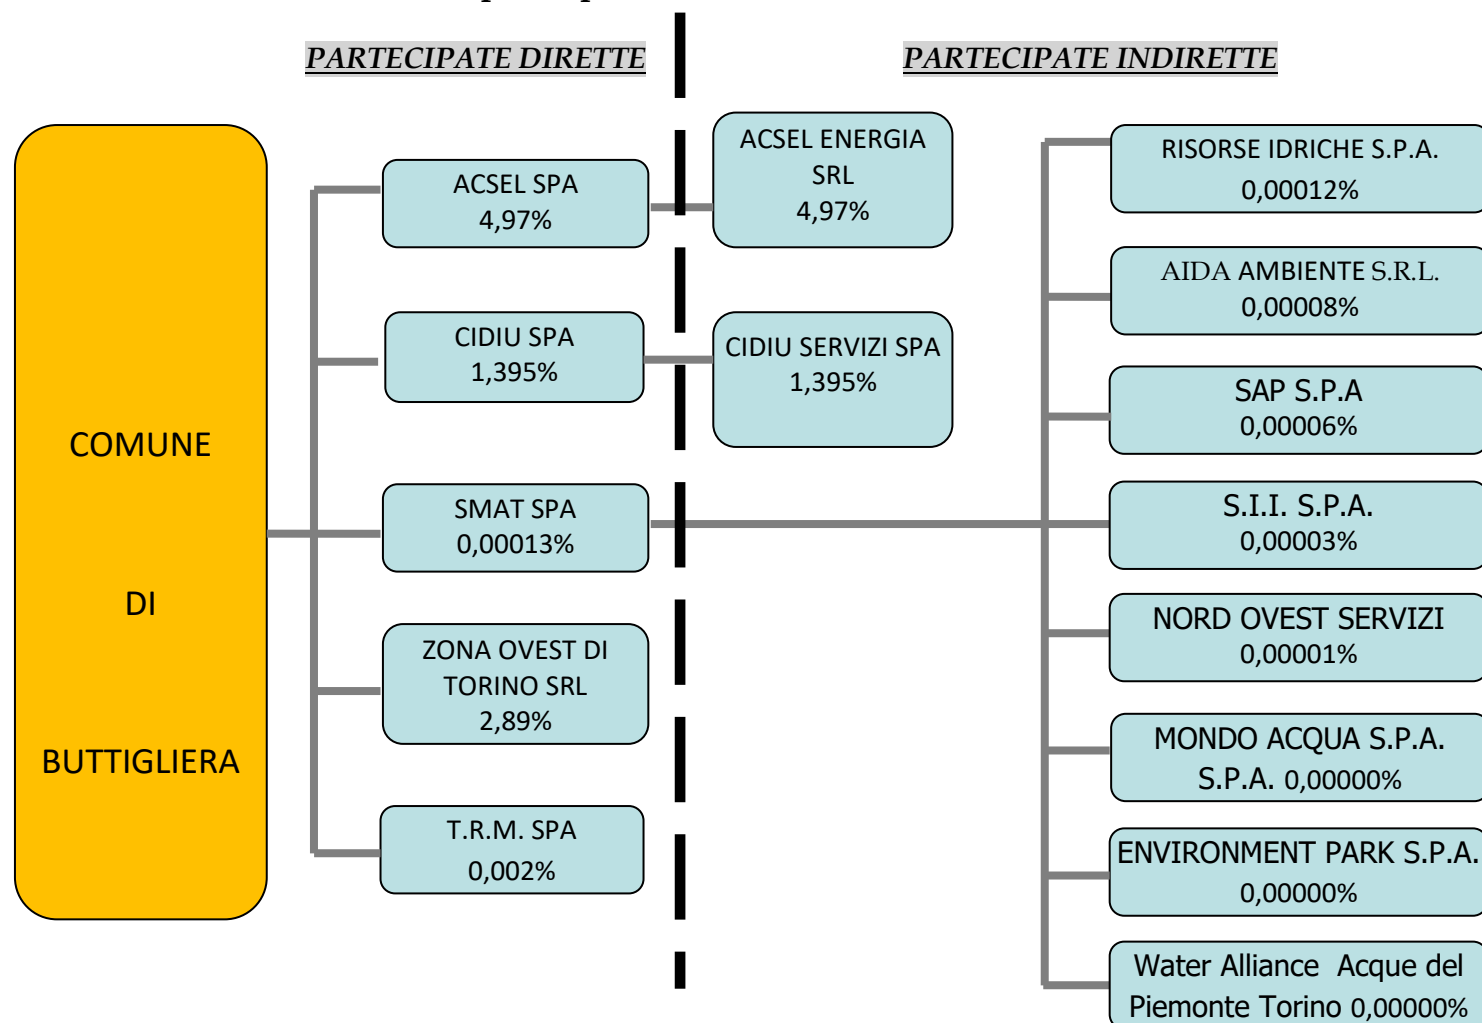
PARTECIPATE DIRETTE

PARTECIPATE INDIRETTE

COMUNE

DI

BUTTIGLIERA

ACSEL SPA
4,97%

ACSEL ENERGIA SRL
4,97%

CIDIU SPA
1,395%

CIDIU SERVIZI SPA
1,395%

SMAT SPA
0,00013%

ZONA OVEST DI TORINO SRL
2,89%

T.R.M. SPA
0,002%

RISORSE IDRICHE S.P.A.
0,00012%

AIDA AMBIENTE S.R.L.
0,00008%

SAP S.P.A
0,00006%

S.I.I. S.P.A.
0,00003%

NORD OVEST SERVIZI
0,00001%

MONDO ACQUA S.P.A.
S.P.A. 0,00000%

ENVIRONMENT PARK S.P.A.
0,00000%

Water Alliance Acque del Piemonte Torino 0,00000%